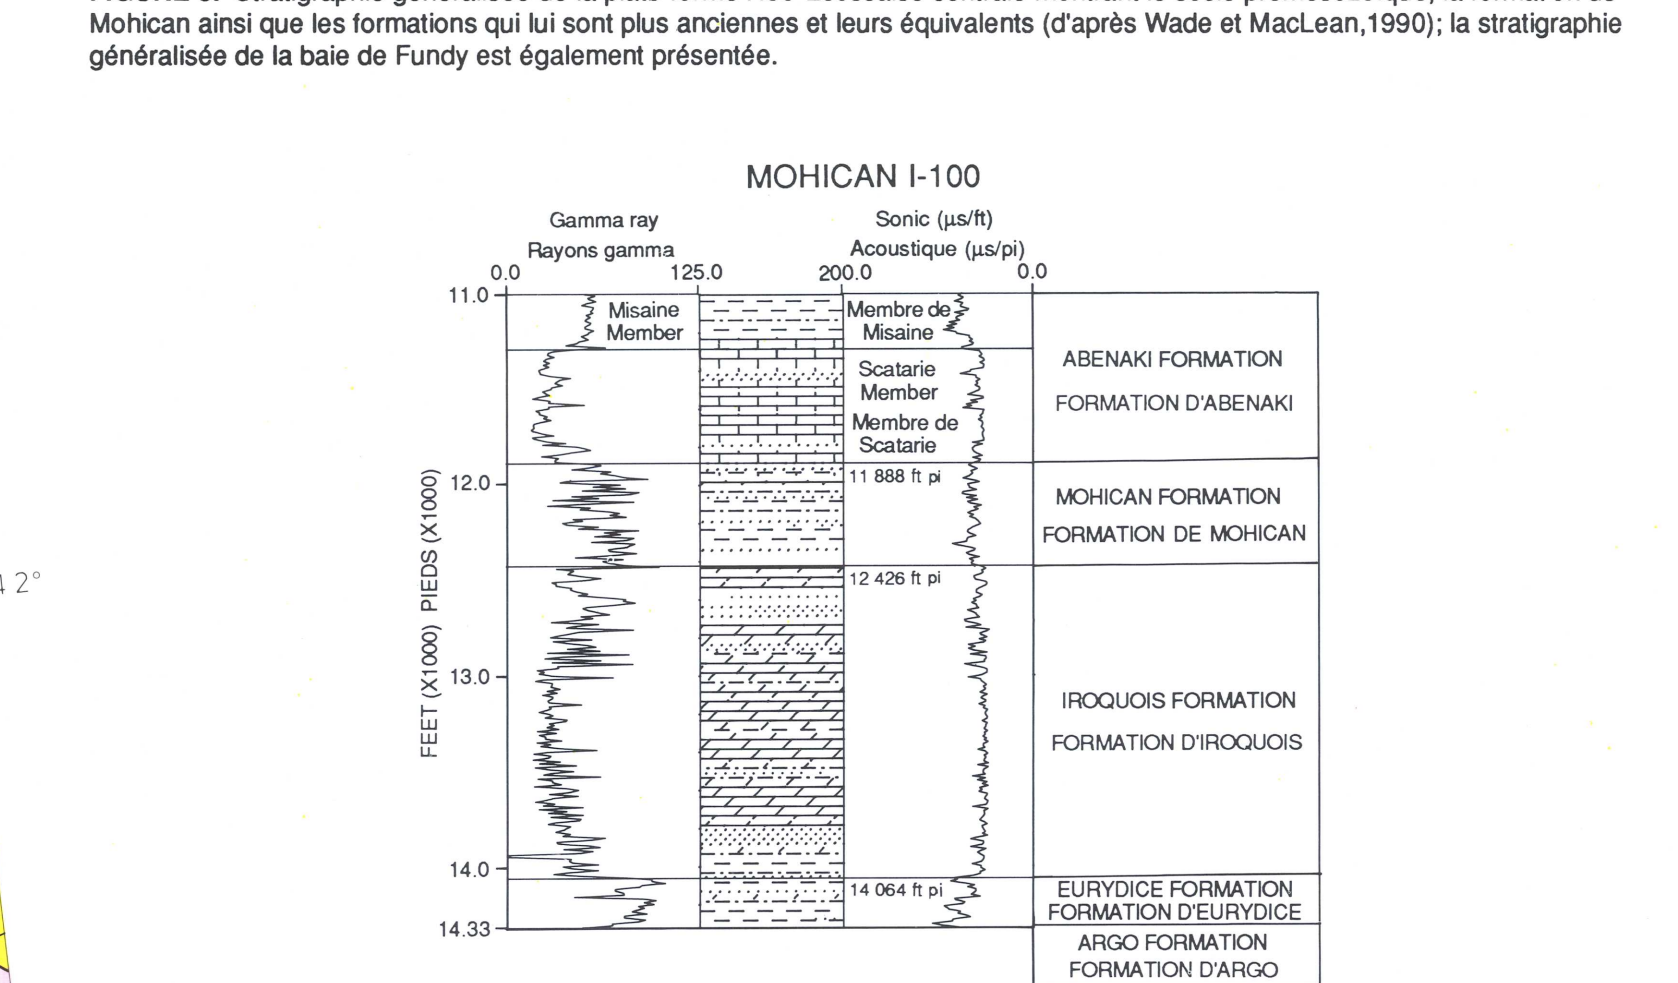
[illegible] Mohican ainsi que les formations qui lui sont plus anciennes et leurs équivalents (d'après Wade et MacLean,1990); la stratigraphie généralisée de la baie de Fundy est également présentée.

MOHICAN I-100

Gamma ray
Rayons gamma
0.0
125.0

Sonic (µs/ft)
Acoustique (µs/pi)
200.0
0.0

FEET (X1000) PIEDS (X1000)
11.0
12.0
13.0
14.0
14.33

Misaine Member
Membre de Misaine
Scatarie Member
Membre de Scatarie
11 888 ft pi
12 426 ft pi
14 064 ft pi

ABENAKI FORMATION
FORMATION D'ABENAKI
MOHICAN FORMATION
FORMATION DE MOHICAN
IROQUOIS FORMATION
FORMATION D'IROQUOIS
EURYDICE FORMATION
FORMATION D'EURYDICE
ARGO FORMATION
FORMATION D'ARGO

42°